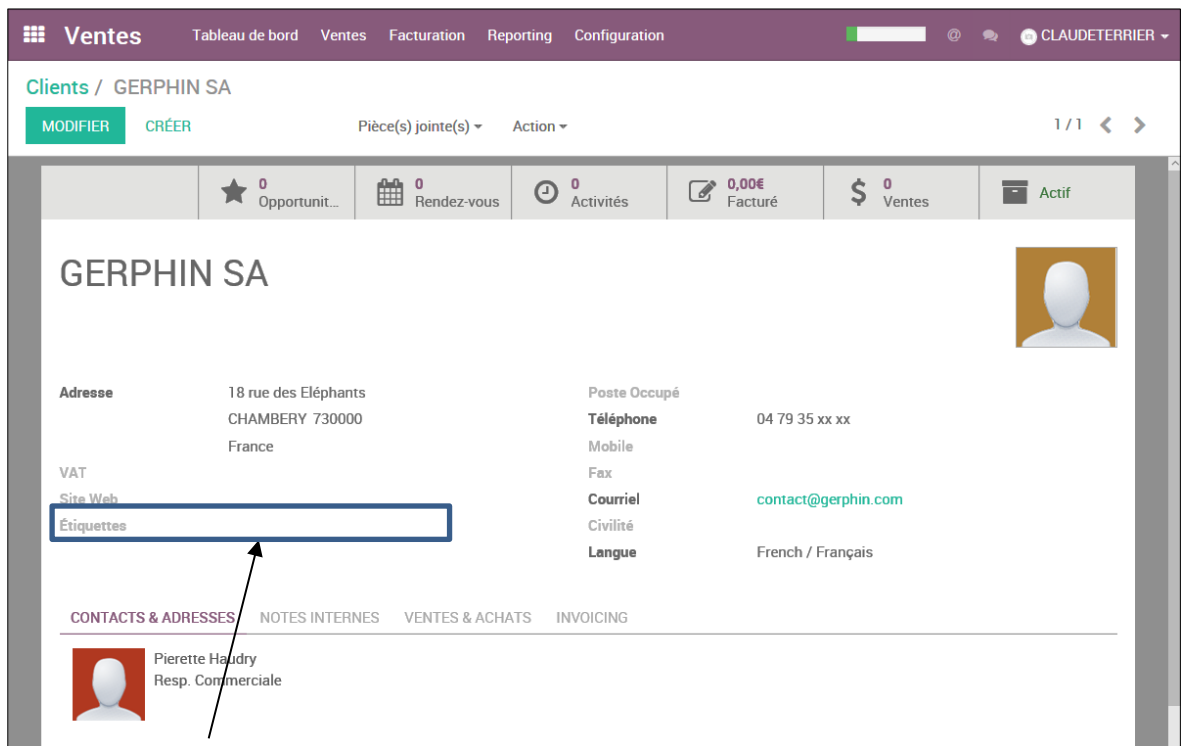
Ventes Tableau de bord Ventes Facturation Reporting Configuration @ CLAUDETERRIER

Clients / GERPHIN SA

MODIFIER CRÉER Pièce(s) jointe(s) Action 1 / 1

0 Opportunit...
0 Rendez-vous
0 Activités
0,00€ Facturé
0 Ventes
Actif

GERPHIN SA

Adresse 18 rue des Eléphants
CHAMBERY 730000
France
VAT
Site Web
Étiquettes

Poste Occupé
Téléphone 04 79 35 xx xx
Mobile
Fax
Courriel contact@gerphin.com
Civilité
Langue French / Français

CONTACTS & ADRESSES NOTES INTERNES VENTES & ACHATS INVOICING

Pierette Haudry
Resp. Commerciale